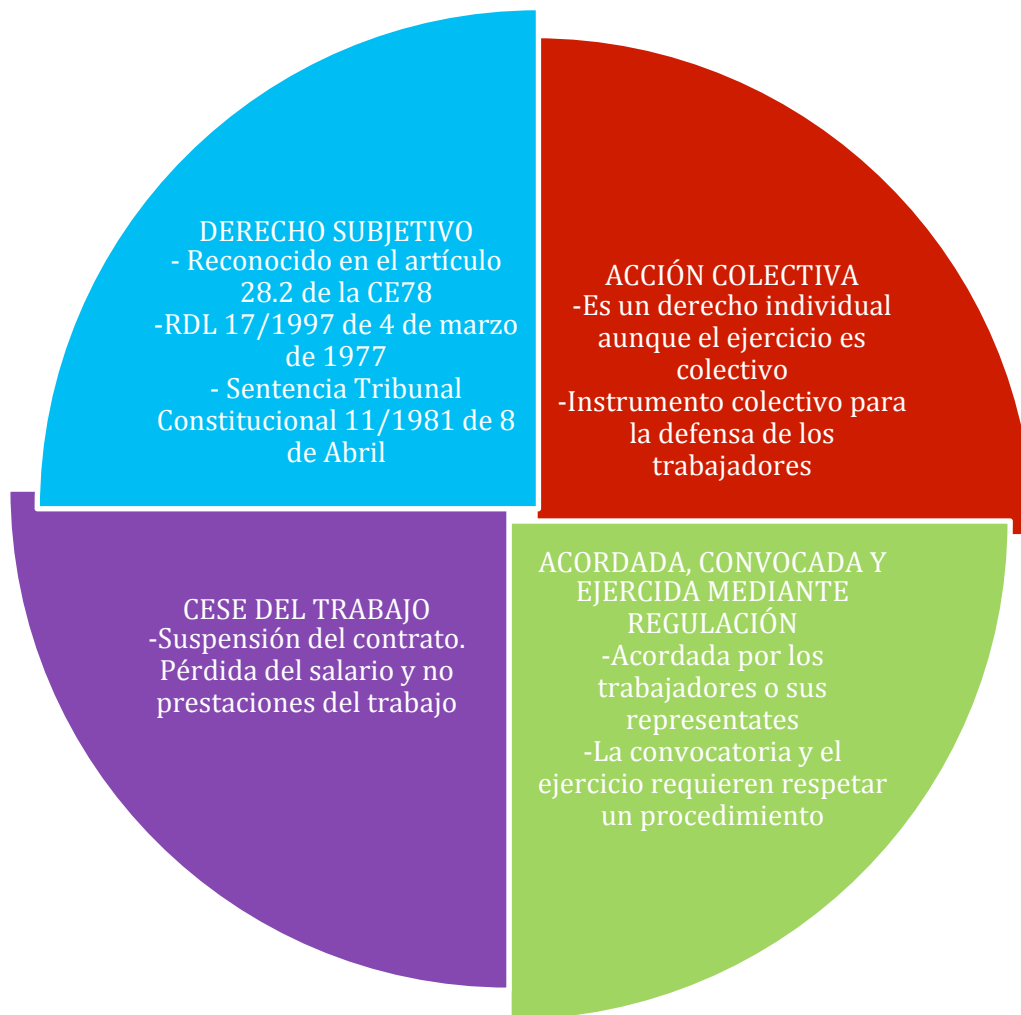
DERECHO SUBJETIVO
- Reconocido en el artículo 28.2 de la CE78
-RDL 17/1997 de 4 de marzo de 1977
- Sentencia Tribunal Constitucional 11/1981 de 8 de Abril

ACCIÓN COLECTIVA
-Es un derecho individual aunque el ejercicio es colectivo
-Instrumento colectivo para la defensa de los trabajadores

CESE DEL TRABAJO
-Suspensión del contrato. Pérdida del salario y no prestaciones del trabajo

ACORDADA, CONVOCADA Y EJERCIDA MEDIANTE REGULACIÓN
-Acordada por los trabajadores o sus representates
-La convocatoria y el ejercicio requieren respetar un procedimiento